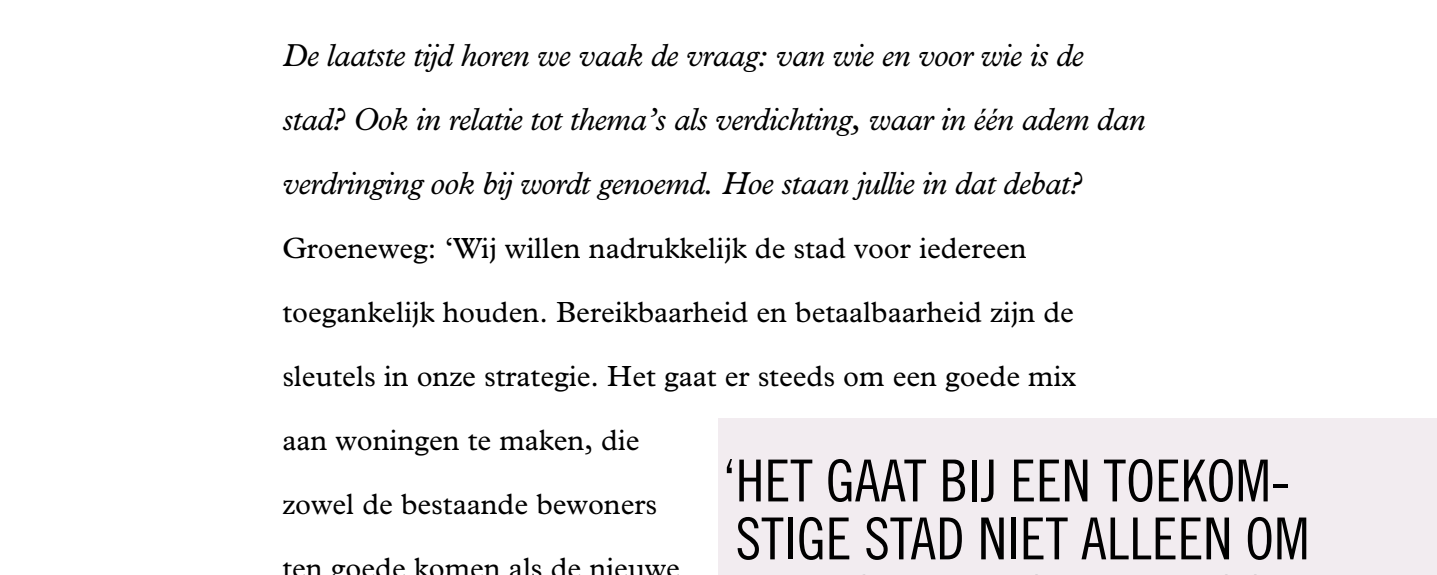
De laatste tijd horen we vaak de vraag: van wie en voor wie is de stad? Ook in relatie tot thema's als verdichting, waar in één adem dan verdringing ook bij wordt genoemd. Hoe staan jullie in dat debat?

Groeneweg: 'Wij willen nadrukkelijk de stad voor iedereen toegankelijk houden. Bereikbaarheid en betaalbaarheid zijn de sleutels in onze strategie. Het gaat er steeds om een goede mix aan woningen te maken, die zowel de bestaande bewoners ten goede komen als de nieuwe

'HET GAAT BIJ EEN TOEKOMSTIGE STAD NIET ALLEEN OM